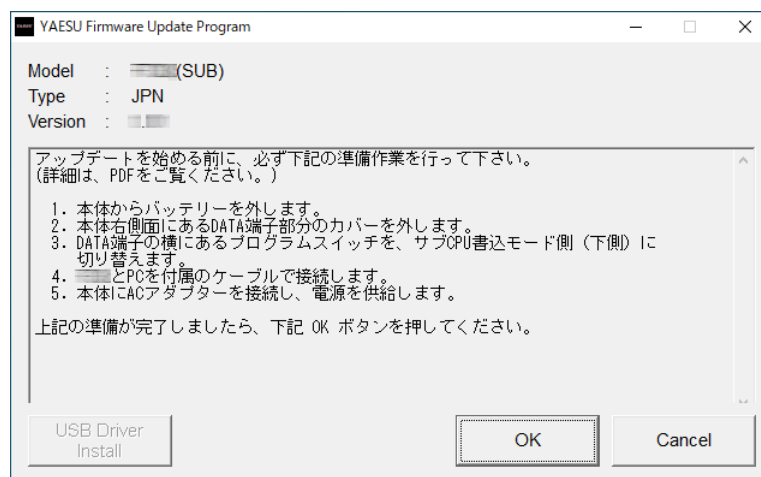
YAESU Firmware Update Program

Model : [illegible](SUB)
Type : JPN
Version : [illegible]

アップデートを始める前に、必ず下記の準備作業を行って下さい。
(詳細は、PDFをご覧ください。)

1. 本体からバッテリーを外します。
2. 本体右側面にあるDATA端子部分のカバーを外します。
3. DATA端子の横にあるプログラムスイッチを、サブCPU書込モード側(下側)に切り替えます。
4. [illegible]とPCを付属のケーブルで接続します。
5. 本体にACアダプターを接続し、電源を供給します。

上記の準備が完了しましたら、下記 OK ボタンを押してください。

USB Driver Install

OK

Cancel